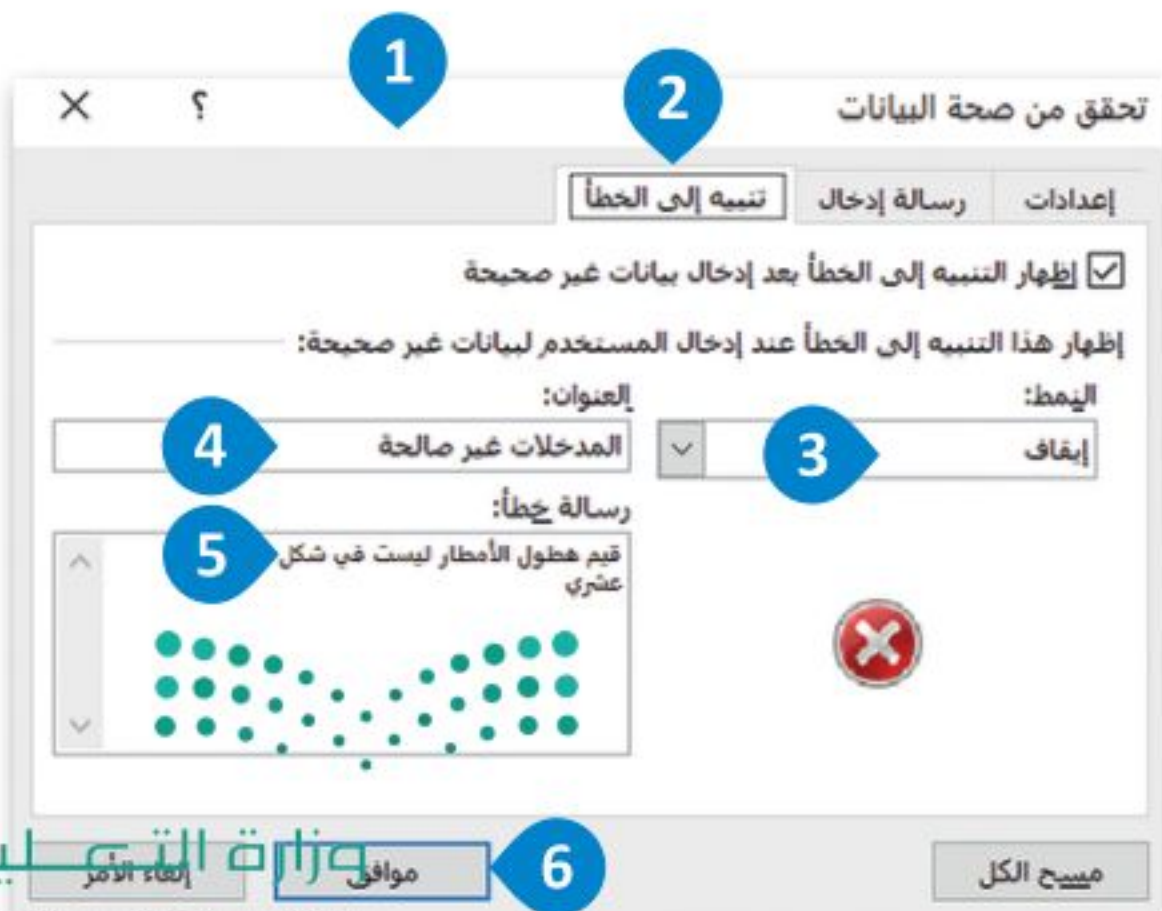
1

2

تحقق من صحة البيانات

؟ ×

إعدادات | رسالة إدخال | تنبيه إلى الخطأ

☑ إظهار التنبيه إلى الخطأ بعد إدخال بيانات غير صحيحة

إظهار هذا التنبيه إلى الخطأ عند إدخال المستخدم لبيانات غير صحيحة:

النمط:

إيقاف

3

العنوان:

المدخلات غير صالحة

4

رسالة خطأ:

قيم هطول الأمطار ليست في شكل عشري

5

مسح الكل

6

موافق

إلغاء الأمر

وزارة التعـليم